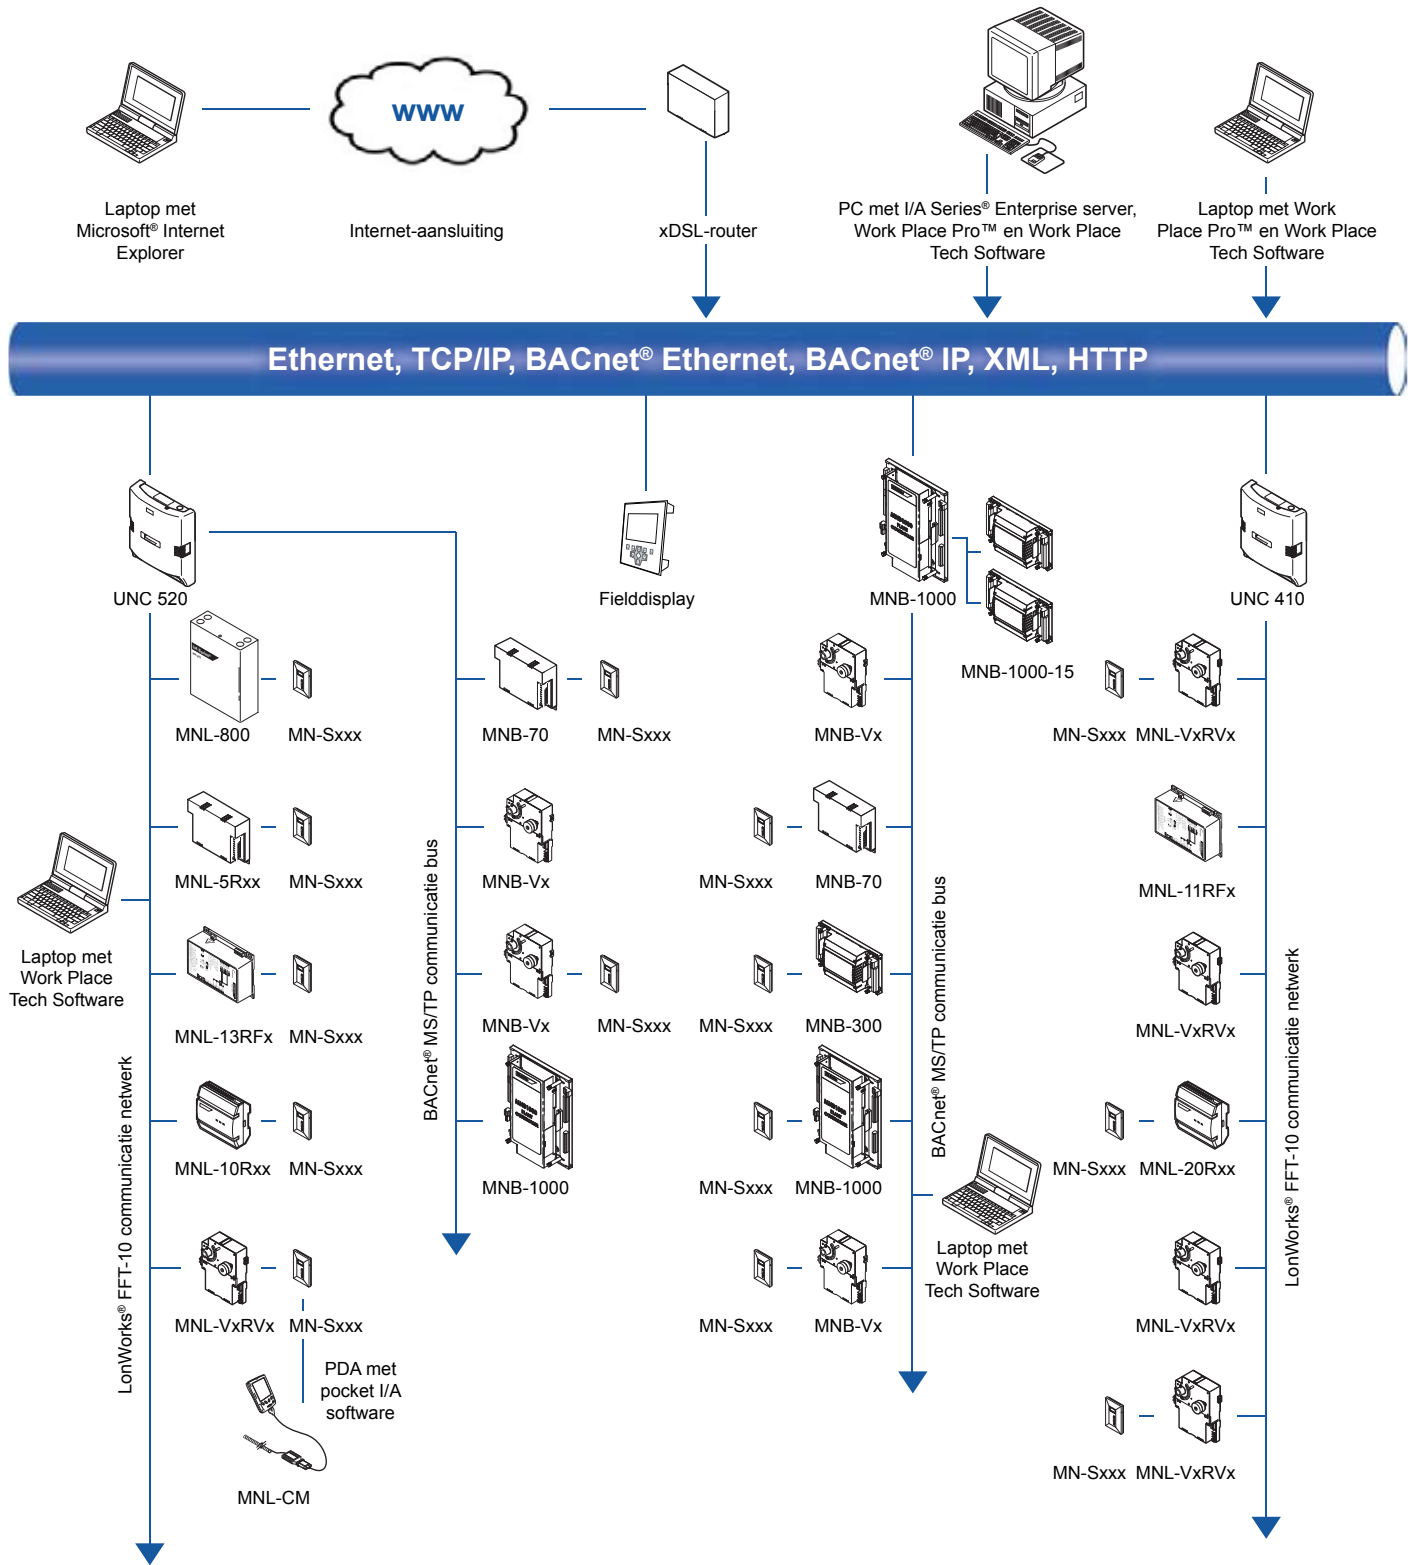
Laptop met Microsoft® Internet Explorer

www

Internet-aansluiting

xDSL-router

PC met I/A Series® Enterprise server, Work Place Pro™ en Work Place Tech Software

Laptop met Work Place Pro™ en Work Place Tech Software

Ethernet, TCP/IP, BACnet® Ethernet, BACnet® IP, XML, HTTP

UNC 520

Fielddisplay

MNB-1000

UNC 410

MNB-1000-15

MNL-800 MN-Sxxx

MNB-70 MN-Sxxx

MNB-Vx

MN-Sxxx MNL-VxRVx

MNL-5Rxx MN-Sxxx

MNB-Vx

MN-Sxxx MNB-70

MNL-11RFx

Laptop met Work Place Tech Software

MNL-13RFx MN-Sxxx

MNB-Vx MN-Sxxx

MN-Sxxx MNB-300

MNL-VxRVx

BACnet® MS/TP communicatie bus

BACnet® MS/TP communicatie bus

MNL-10Rxx MN-Sxxx

MNB-1000

MN-Sxxx MNB-1000

MN-Sxxx MNL-20Rxx

Laptop met Work Place Tech Software

MNL-VxRVx MN-Sxxx

MN-Sxxx MNB-Vx

MNL-VxRVx

PDA met pocket I/A software

LonWorks® FFT-10 communicatie netwerk

LonWorks® FFT-10 communicatie netwerk

MNL-CM

MN-Sxxx MNL-VxRVx